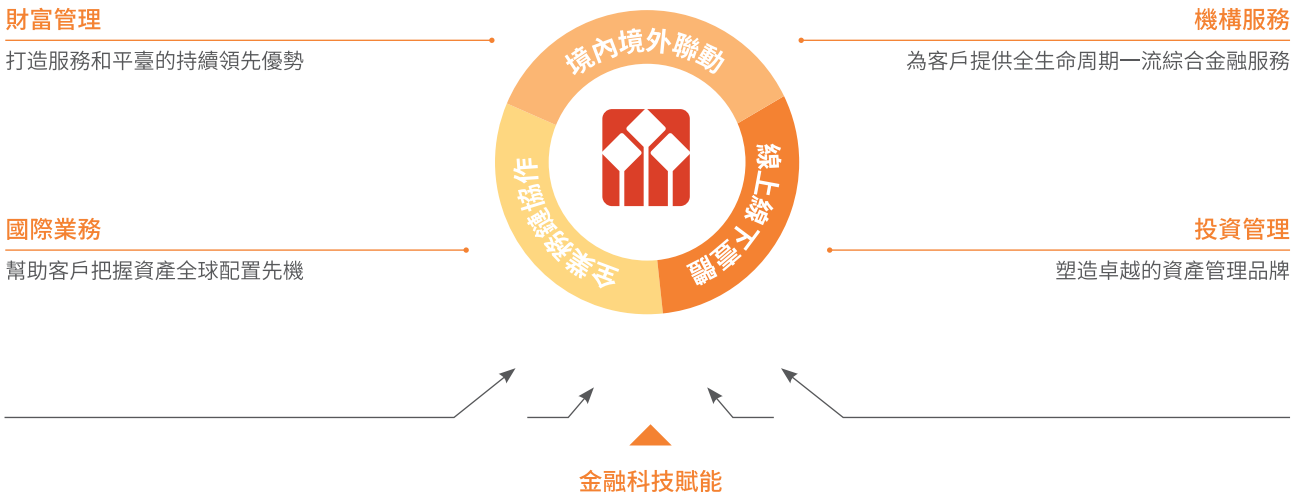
財富管理

打造服務和平臺的持續領先優勢

機構服務

為客戶提供全生命周期一流綜合金融服務

境內境外聯動

線上線下融合

全業務鏈協作

國際業務

幫助客戶把握資產全球配置先機

投資管理

塑造卓越的資產管理品牌

金融科技賦能